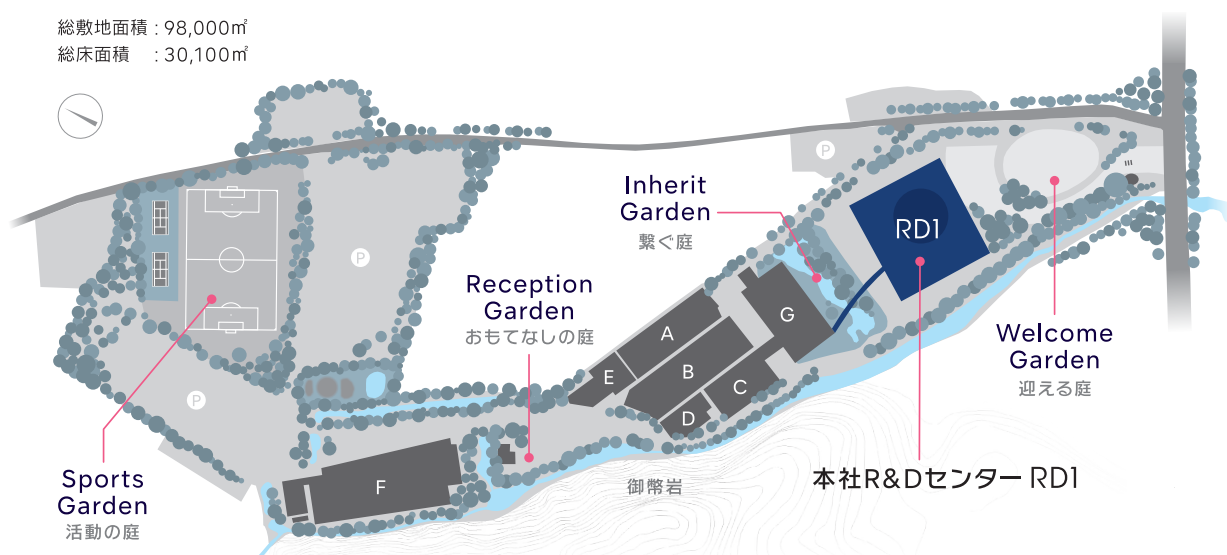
総敷地面積 : 98,000㎡
総床面積 : 30,100㎡

P

P

P

P

Inherit Garden
繋ぐ庭

RD1

Reception Garden
おもてなしの庭

A

B

C

D

E

G

F

Welcome Garden
迎える庭

Sports Garden
活動の庭

御幣岩

本社R&Dセンター RD1